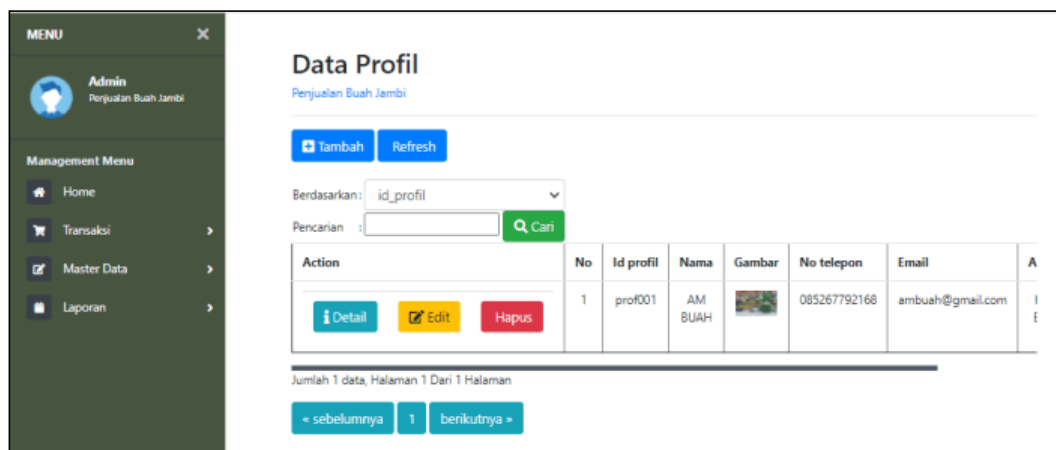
MENU ✕

Admin
Penjualan Buah Jambi

Management Menu
Home
Transaksi
Master Data
Laporan

Data Profil
Penjualan Buah Jambi

Tambah Refresh

Berdasarkan : id_profil
Pencarian : Cari

| Action | No | Id profil | Nama | Gambar | No telepon | Email | A |
|---|---|---|---|---|---|---|---|
| Detail Edit Hapus | 1 | prof001 | AM BUAH | | 085267792168 | ambuah@gmail.com | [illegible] |

Jumlah 1 data, Halaman 1 Dari 1 Halaman

« sebelumnya 1 berikutnya »